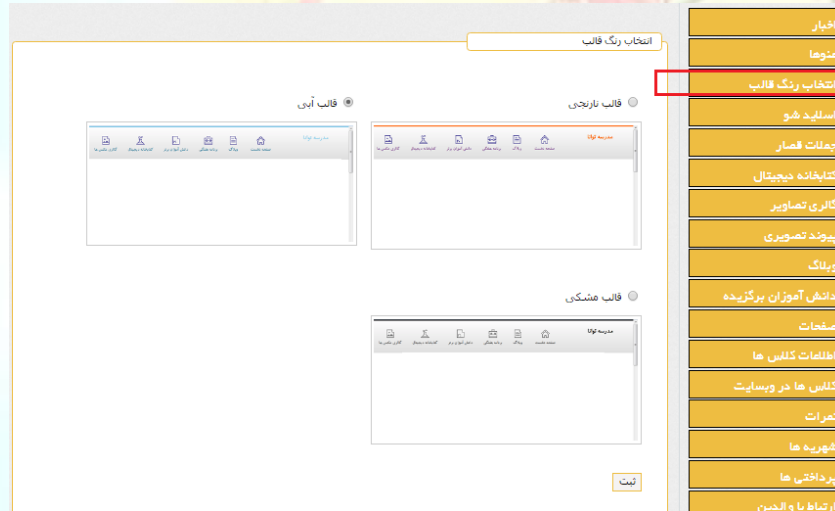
اخبار
منوها
انتخاب رنگ قالب
اسلاید شو
جملات قصار
کتابخانه دیجیتال
گالری تصاویر
پیوند تصویری
وبلاگ
دانش آموزان برگزیده
صفحات
اطلاعات کلاس ها
کلاس ها در وبسایت
نمرات
شهریه ها
پرداختی ها
ارتباط با والدین

انتخاب رنگ قالب

قالب نارنجی
قالب آبی
قالب مشکی

مدرسه توانا
صفحه نخست
وبلاگ
برنامه هفتگی
دانش آموز برتر
کتابخانه دیجیتال
گالری تصاویر

ثبت